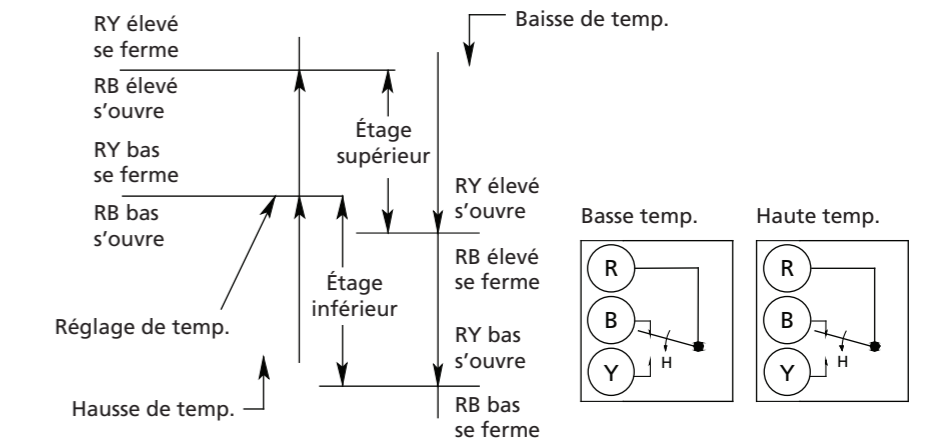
RY élevé
se ferme

Baisse de temp.

RB élevé
s'ouvre

Étage
supérieur

RY bas
se ferme

RY élevé
s'ouvre

RB bas
s'ouvre

RB élevé
se ferme

Étage
inférieur

Réglage de temp.

RY bas
s'ouvre

Hausse de temp.

RB bas
se ferme

Basse temp.

R
B
H
Y

Haute temp.

R
B
H
Y